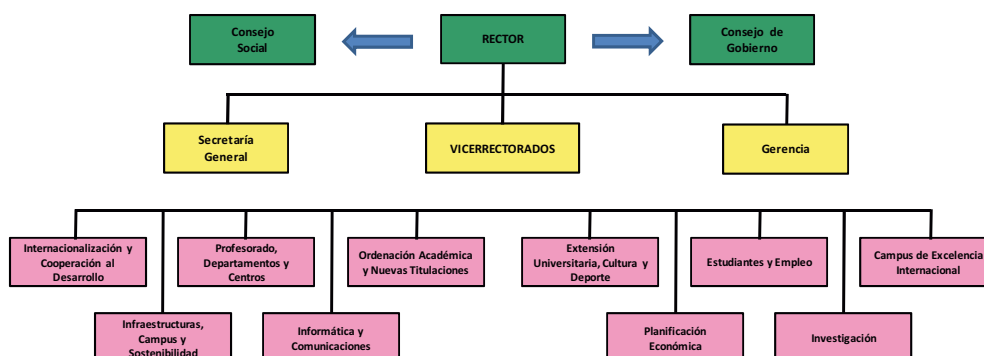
Consejo Social

RECTOR

Consejo de Gobierno

Secretaría General

VICERRECTORADOS

Gerencia

Internacionalización y Cooperación al Desarrollo

Profesorado, Departamentos y Centros

Ordenación Académica y Nuevas Titulaciones

Extensión Universitaria, Cultura y Deporte

Estudiantes y Empleo

Campus de Excelencia Internacional

Infraestructuras, Campus y Sostenibilidad

Informática y Comunicaciones

Planificación Económica

Investigación